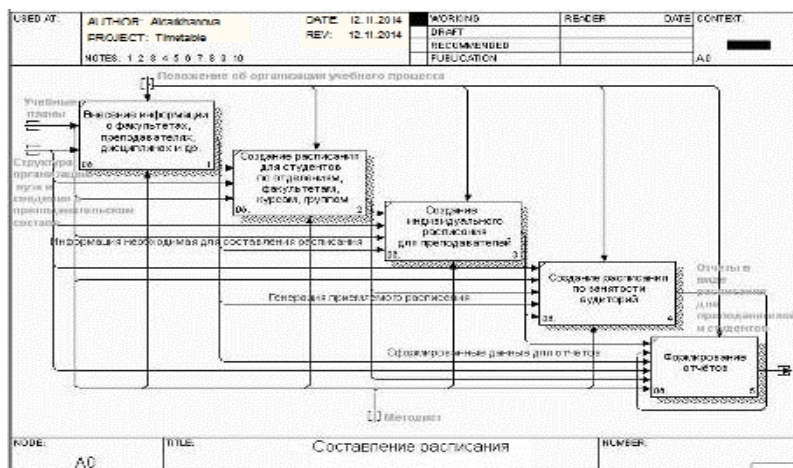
USED AT: AUTHOR: Aleakhanova PROJECT: Timetable NOTES: 1 2 3 4 5 6 7 8 9 10
DATE: 12.11.2014 REV: 12.11.2014
WORKING DRAFT RECOMMENDED PUBLICATION
READER DATE CONTEXT:
A0

Положение об организации учебного процесса

Учебные планы

Внесение информации о факультетах, преподавателях, дисциплинах и др.
0р 1

Структура организации вуза и сведения о преподавательском составе

Создание расписания для студентов по отделениям, факультетам, курсам, группам
0р 2

Создание индивидуального расписания для преподавателей
0р 3

Информация необходимая для составления расписания

Создание расписания по занятости аудиторий
0р 4

Генерация приемлемого расписания

Отчеты в виде расписания для преподавателей и студентов

Оформленные данные для отчетов

Формирование отчетов
0р 5

Методист

NODE: A0
TITLE: Составление расписания
NUMBER: